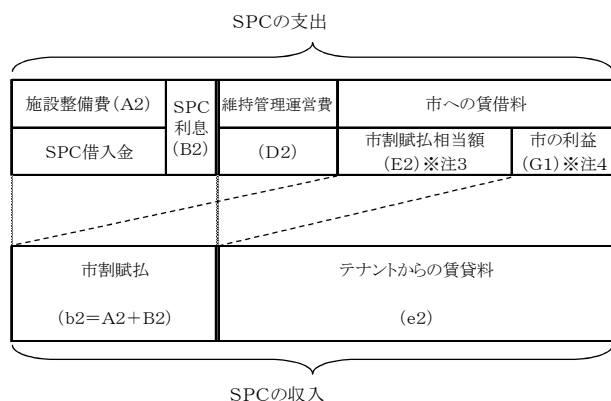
SPCの支出

| 施設整備費（A2） | SPC 利息 （B2） | 維持管理運営費 | 市への賃借料 | |
|---|---|---|---|---|
| SPC借入金 | | （D2） | 市割賦払相当額 （E2）※注3 | 市の利益 （G1）※注4 |

| 市割賦払 （b2＝A2＋B2） | テナントからの賃貸料 （e2） |
|---|---|

SPCの収入